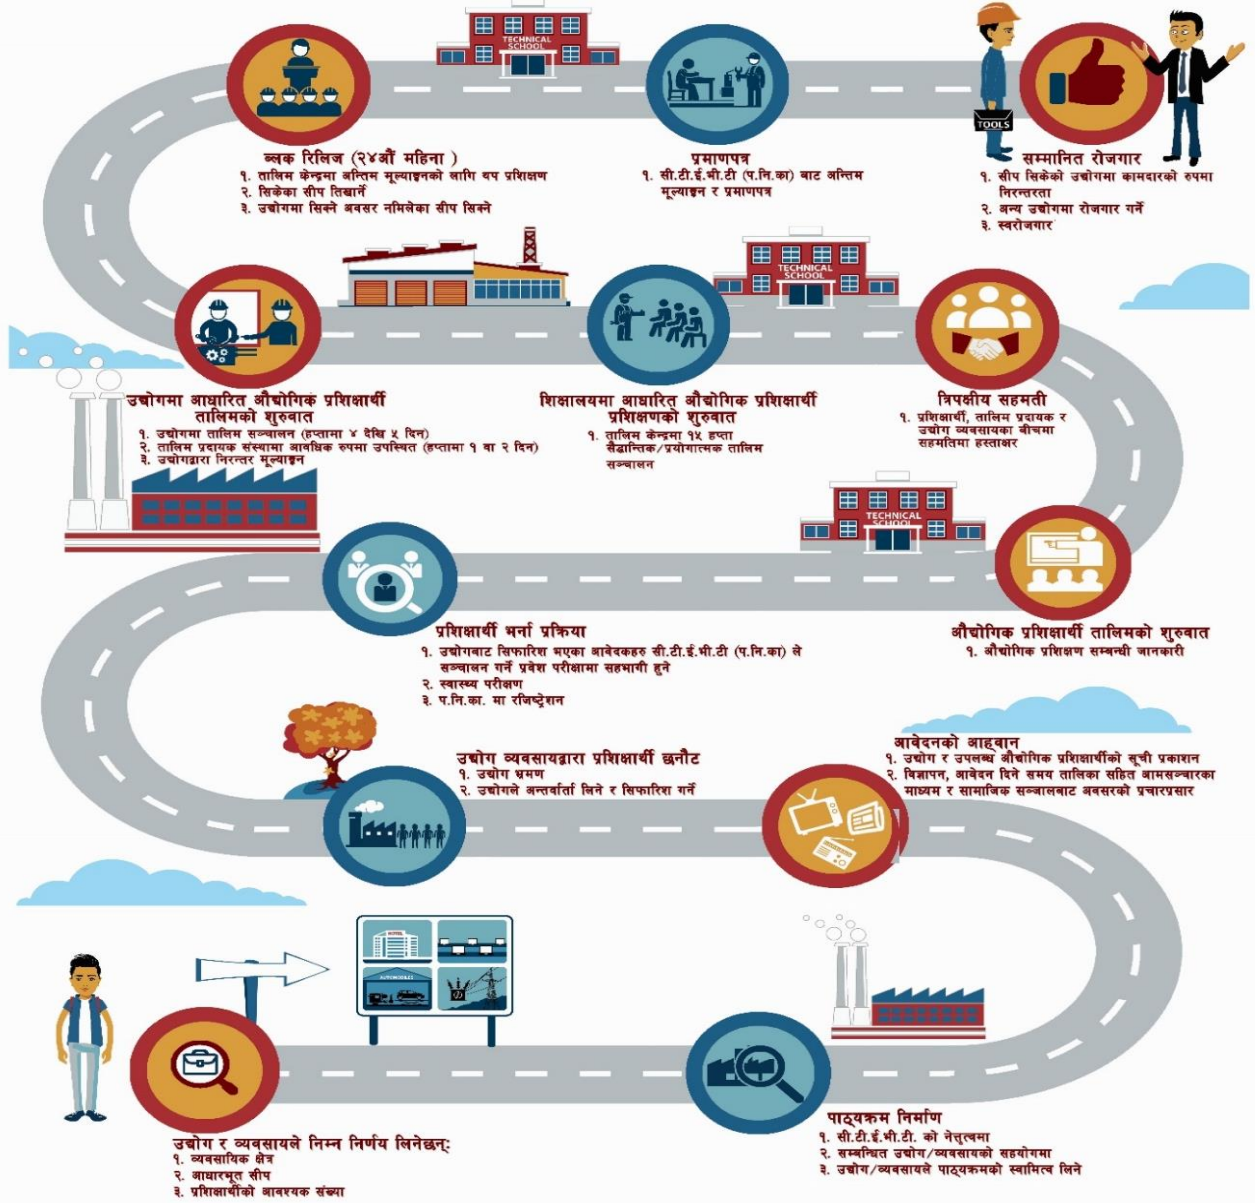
TECHNICAL SCHOOL

ब्लक रिलिज (२४औं महिना )
१. तालिम केन्द्रमा अन्तिम मूल्याङ्कनको लागि थप प्रशिक्षण
२. सिकेका सीप तिखार्ने
३. उद्योगमा सिक्ने अवसर नमिलेका सीप सिक्ने

प्रमाणपत्र
१. सी.टी.ई.भी.टी (प.नि.का) बाट अन्तिम मूल्याङ्कन र प्रमाणपत्र

TOOLS

सम्मानित रोजगार
१. सीप सिकेको उद्योगमा कामदारको रुपमा निरन्तरता
२. अन्य उद्योगमा रोजगार गर्ने
३. स्वरोजगार

TECHNICAL SCHOOL

उद्योगमा आधारित औद्योगिक प्रशिक्षार्थी तालिमको शुरुवात
१. उद्योगमा तालिम सञ्चालन (हप्तामा ४ देखि ५ दिन)
२. तालिम प्रदायक संस्थामा आवधिक रुपमा उपस्थित (हप्तामा १ वा २ दिन)
३. उद्योगद्वारा निरन्तर मूल्याङ्कन

शिक्षालयमा आधारित औद्योगिक प्रशिक्षार्थी प्रशिक्षणको शुरुवात
१. तालिम केन्द्रमा १४ हप्ता सैद्धान्तिक/प्रयोगात्मक तालिम सञ्चालन

त्रिपक्षीय सहमती
१. प्रशिक्षार्थी, तालिम प्रदायक र उद्योग व्यवसायका बीचमा सहमतिमा हस्ताक्षर

TECHNICAL SCHOOL

प्रशिक्षार्थी भर्ना प्रक्रिया
१. उद्योगबाट सिफारिश भएका आवेदकहरु सी.टी.ई.भी.टी (प.नि.का) ले सञ्चालन गर्ने प्रवेश परीक्षामा सहभागी हुने
२. स्वास्थ्य परीक्षण
३. प.नि.का. मा रजिष्ट्रेशन

औद्योगिक प्रशिक्षार्थी तालिमको शुरुवात
१. औद्योगिक प्रशिक्षण सम्बन्धी जानकारी

उद्योग व्यवसायद्वारा प्रशिक्षार्थी छनौट
१. उद्योग भ्रमण
२. उद्योगले अन्तर्वार्ता लिने र सिफारिश गर्ने

आवेदनको आह्वान
१. उद्योग र उपलब्ध औद्योगिक प्रशिक्षार्थीको सूची प्रकाशन
२. विज्ञापन, आवेदन दिने समय तालिका सहित आमसञ्चारका माध्यम र सामाजिक सञ्जालबाट अवसरको प्रचारप्रसार

HOTEL
AUTOMOBILE

उद्योग र व्यवसायले निम्न निर्णय लिनेछन्:
१. व्यवसायिक क्षेत्र
२. आधारभूत सीप
३. प्रशिक्षार्थीको आवश्यक संख्या

पाठ्यक्रम निर्माण
१. सी.टी.ई.भी.टी. को नेतृत्वमा
२. सम्बन्धित उद्योग/व्यवसायको सहयोगमा
३. उद्योग/व्यवसायले पाठ्यक्रमको स्वामित्व लिने